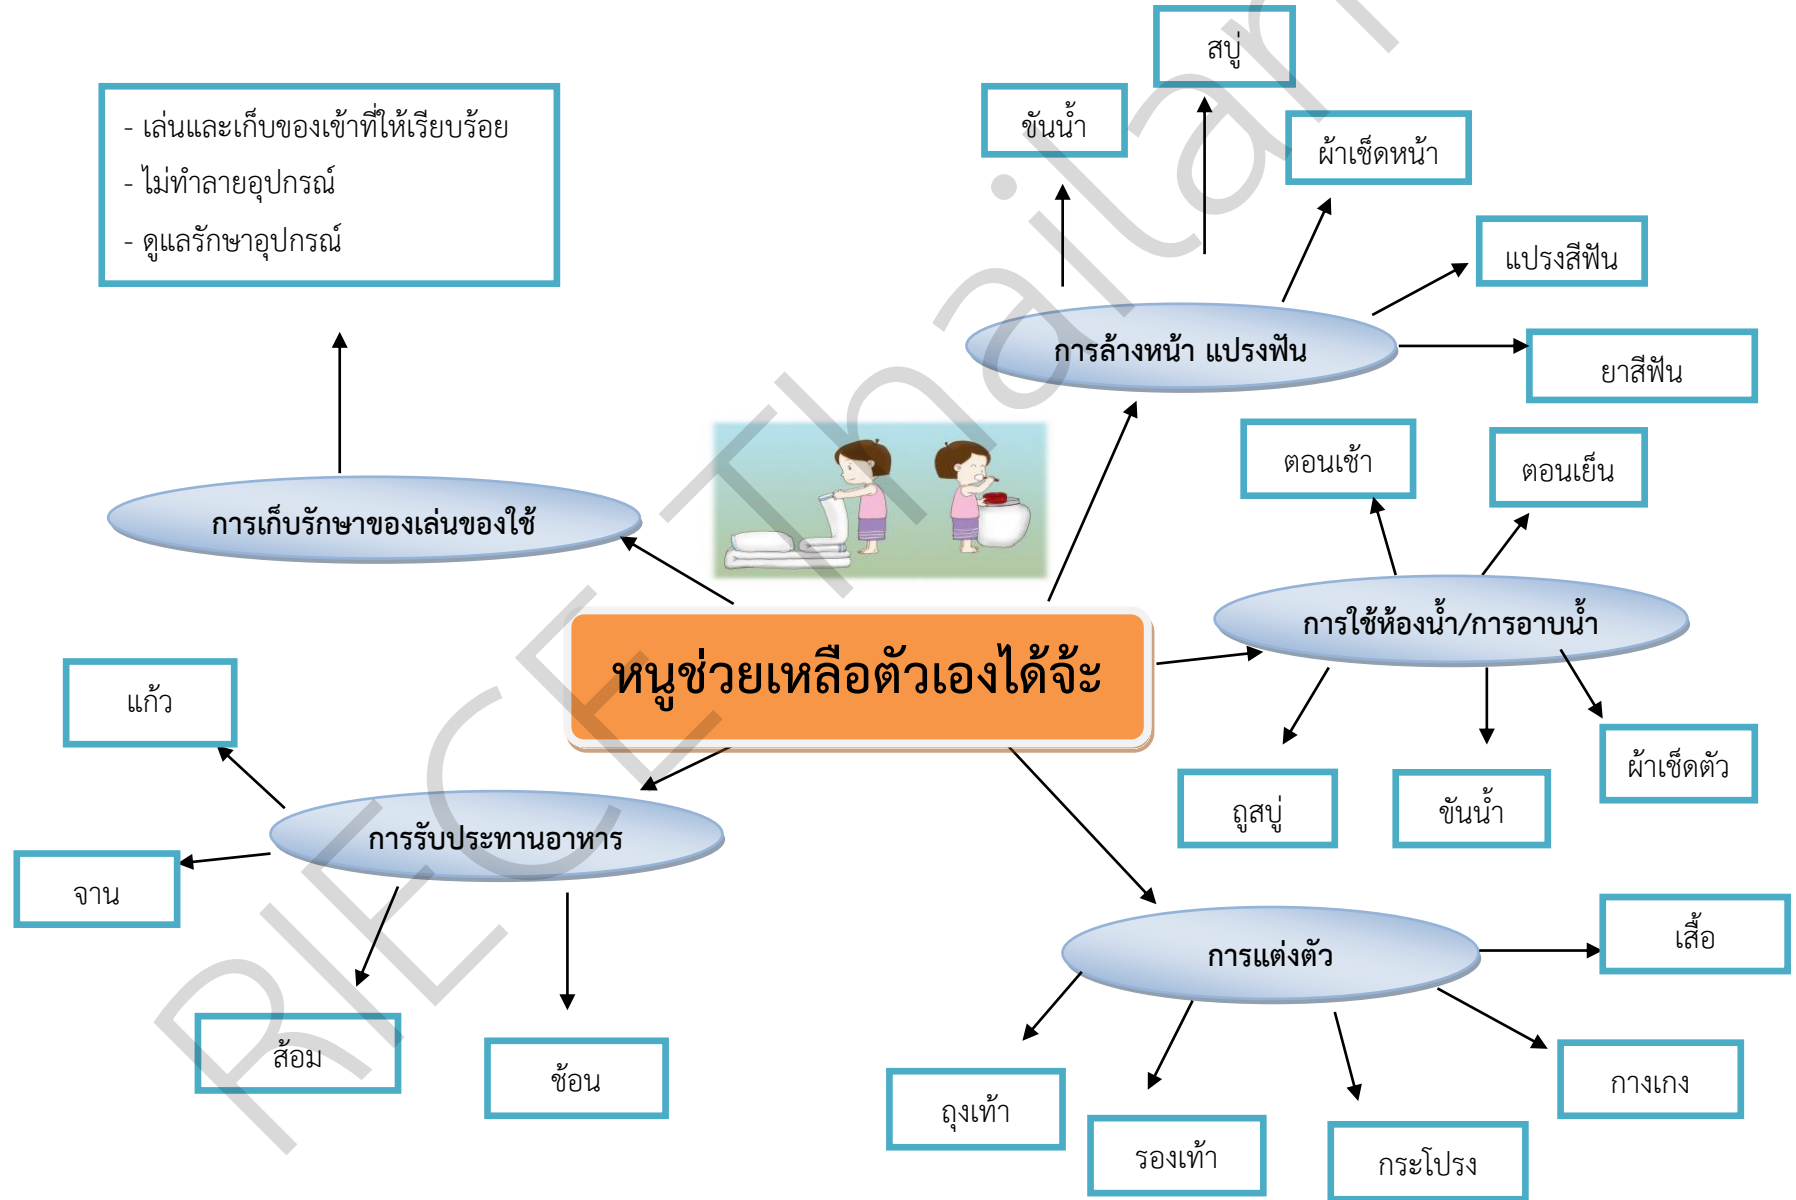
- เล่นและเก็บของเข้าที่ให้เรียบร้อย
- ไม่ทำลายอุปกรณ์
- ดูแลรักษาอุปกรณ์

สบู่

ขันน้ำ

ผ้าเช็ดหน้า

แปรงสีฟัน

การล้างหน้า แปรงฟัน

ยาสีฟัน

การเก็บรักษาของเล่นของใช้

ตอนเช้า

ตอนเย็น

การใช้ห้องน้ำ/การอาบน้ำ

หนูช่วยเหลือตัวเองได้จ้ะ

แก้ว

ผ้าเช็ดตัว

ถูสบู่

ขันน้ำ

การรับประทานอาหาร

จาน

การแต่งตัว

เสื้อ

ส้อม

ช้อน

กางเกง

ถุงเท้า

รองเท้า

กระโปรง

RIECThailand